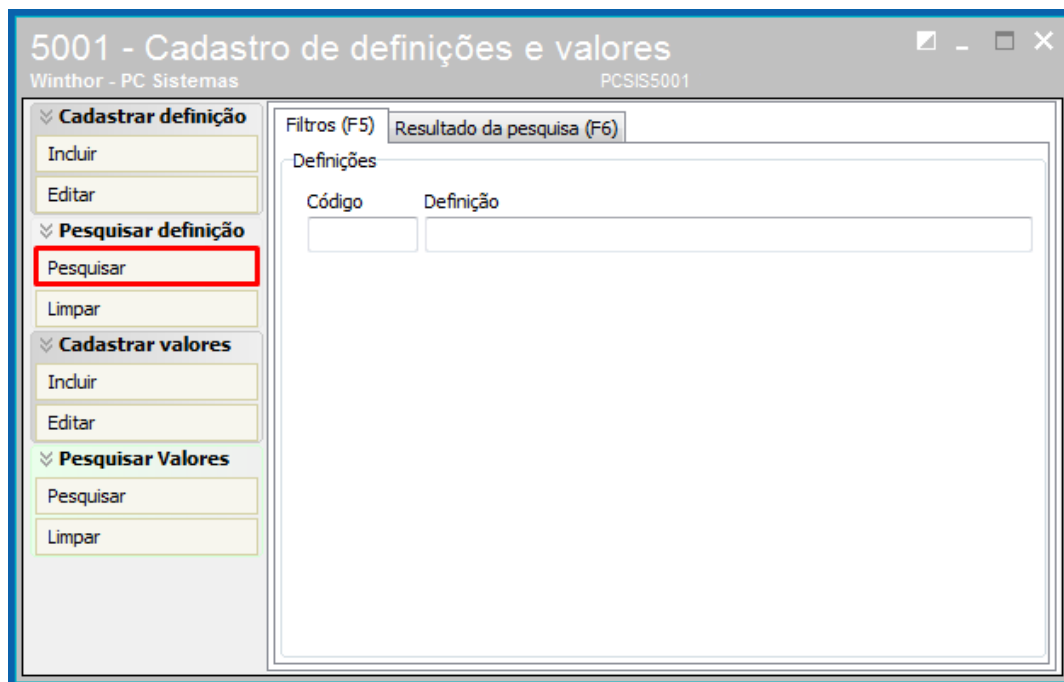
5001 - Cadastro de definições e valores
Winthor - PC Sistemas
PCSIS5001

Cadastrar definição
Incluir
Editar
Pesquisar definição
Pesquisar
Limpar
Cadastrar valores
Incluir
Editar
Pesquisar Valores
Pesquisar
Limpar

Filtros (F5)
Resultado da pesquisa (F6)
Definições
Código
Definição